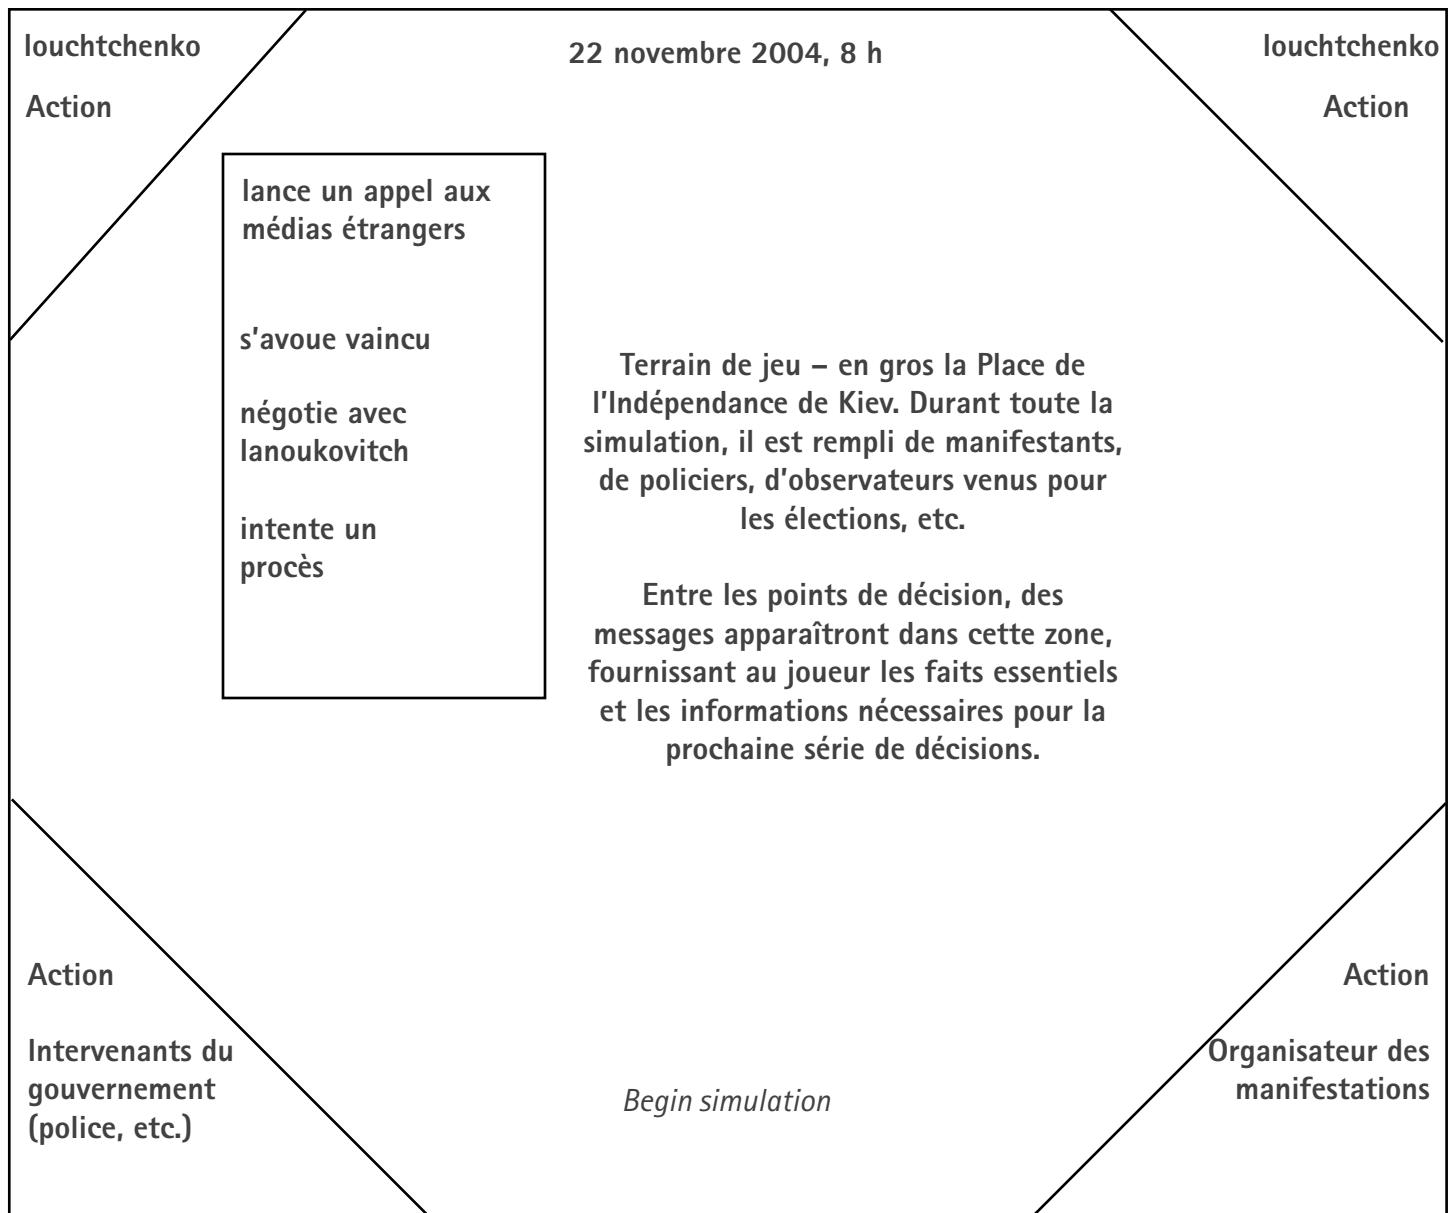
Iouchtchenko

Action

22 novembre 2004, 8 h

Iouchtchenko

Action

lance un appel aux médias étrangers

s'avoue vaincu

négotie avec Ianoukovitch

intente un procès

Terrain de jeu – en gros la Place de l'Indépendance de Kiev. Durant toute la simulation, il est rempli de manifestants, de policiers, d'observateurs venus pour les élections, etc.

Entre les points de décision, des messages apparaîtront dans cette zone, fournissant au joueur les faits essentiels et les informations nécessaires pour la prochaine série de décisions.

Action

Intervenants du gouvernement (police, etc.)

Begin simulation

Action

Organisateur des manifestations